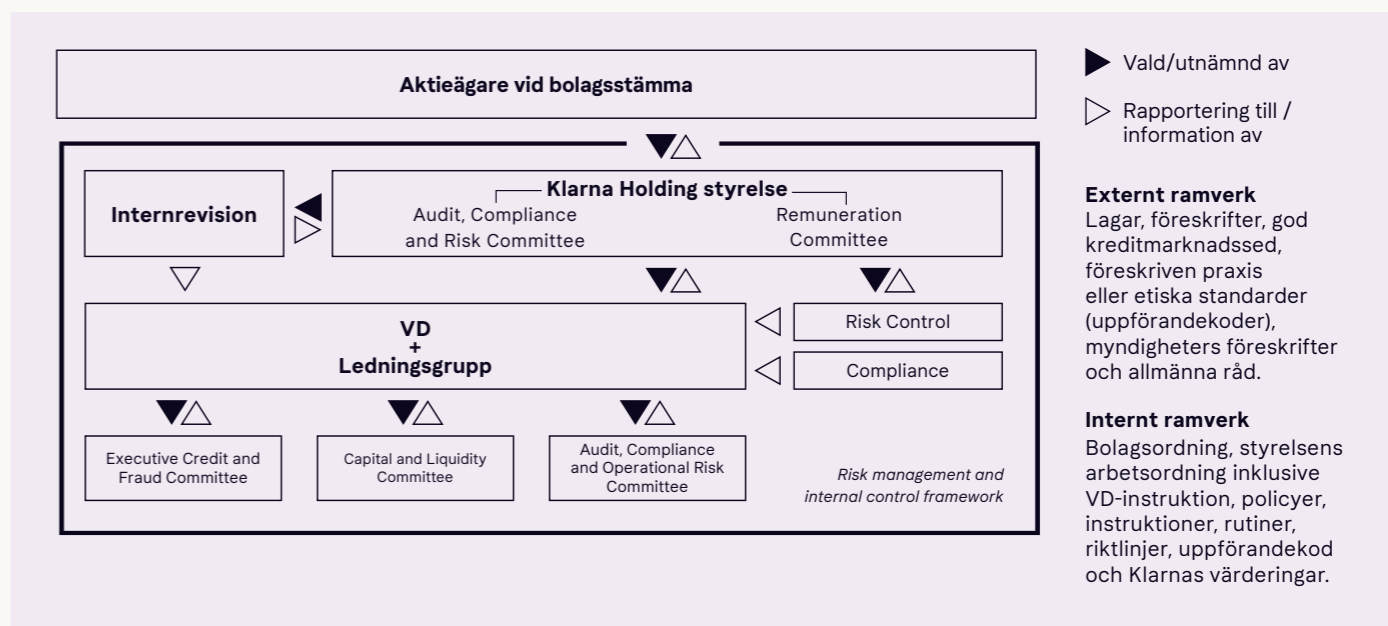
Aktieägare vid bolagsstämma

Internrevision

Klarna Holding styrelse

Audit, Compliance and Risk Committee

Remuneration Committee

VD + Ledningsgrupp

Risk Control

Compliance

Executive Credit and Fraud Committee

Capital and Liquidity Committee

Audit, Compliance and Operational Risk Committee

Risk management and internal control framework

Vald/utnämnd av

Rapportering till / information av

**Externt ramverk**
Lagar, föreskrifter, god kreditmarknadssed, föreskriven praxis eller etiska standarder (uppförandekoder), myndigheters föreskrifter och allmänna råd.

**Internt ramverk**
Bolagsordning, styrelsens arbetsordning inklusive VD-instruktion, policyer, instruktioner, rutiner, riktlinjer, uppförandekod och Klarnas värderingar.